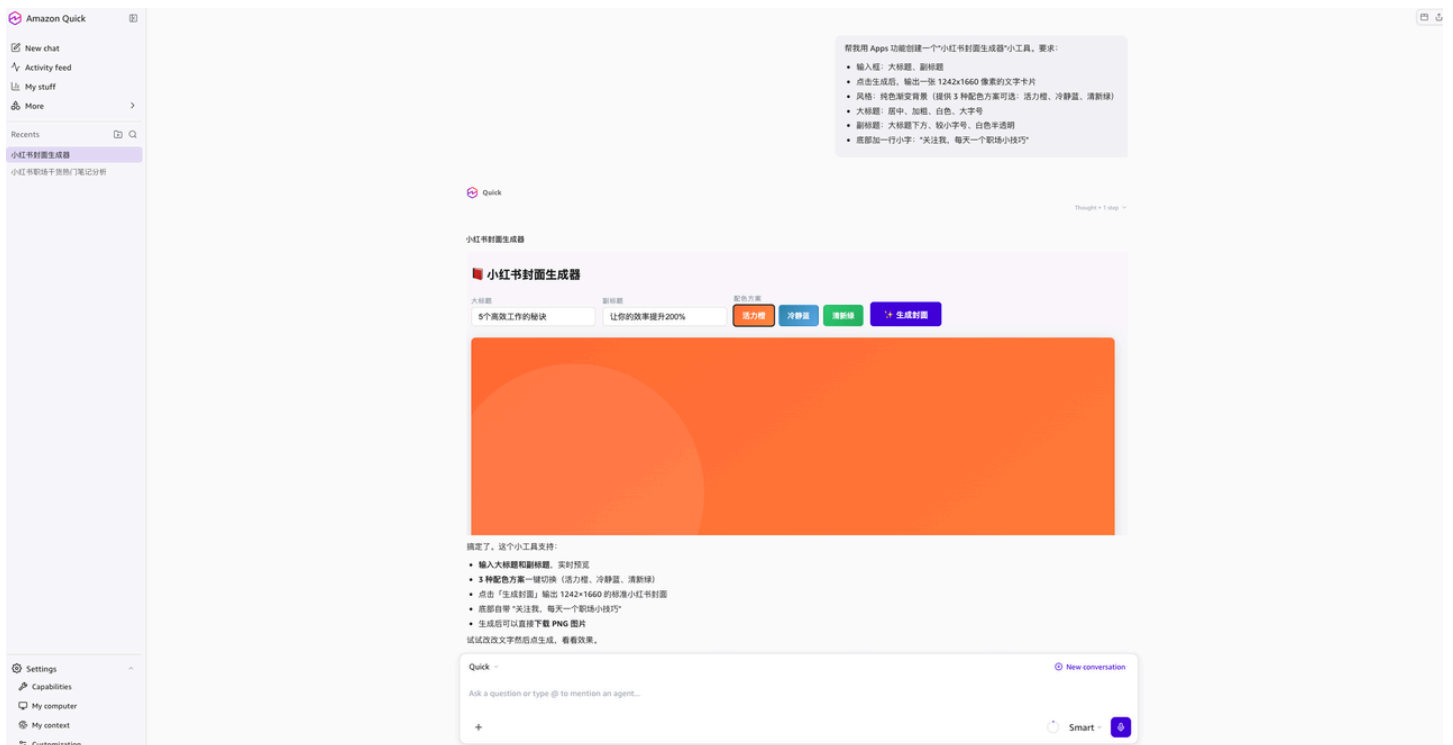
Amazon Quick

New chat
Activity feed
My stuff
More

Recents
小红书封面生成器
小红书职场干货热门笔记分析

Settings
Capabilities
My computer
My context
Customization

帮我用 Apps 功能创建一个"小红书封面生成器"小工具，要求：

- 输入框：大标题、副标题
- 点击生成后，输出一张 1242x1660 像素的文字卡片
- 风格：纯色渐变背景（提供 3 种配色方案可选：活力橙、冷静蓝、清新绿）
- 大标题：居中、加粗、白色、大字号
- 副标题：大标题下方、较小字号、白色半透明
- 底部加一行小字："关注我，每天一个职场小技巧"

Quick

Thought • 1 step

小红书封面生成器

小红书封面生成器

大标题
5个高效工作的秘诀
副标题
让你的效率提升200%
配色方案
活力橙
冷静蓝
清新绿
✨ 生成封面

搞定了。这个小工具支持：

- **输入大标题和副标题**，实时预览
- **3 种配色方案**一键切换（活力橙、冷静蓝、清新绿）
- 点击「生成封面」输出 1242×1660 的标准小红书封面
- 底部自带 "关注我，每天一个职场小技巧"
- 生成后可以直接**下载 PNG 图片**

试试改改文字然后点生成，看看效果。

Quick
New conversation
Ask a question or type @ to mention an agent...
+
Smart